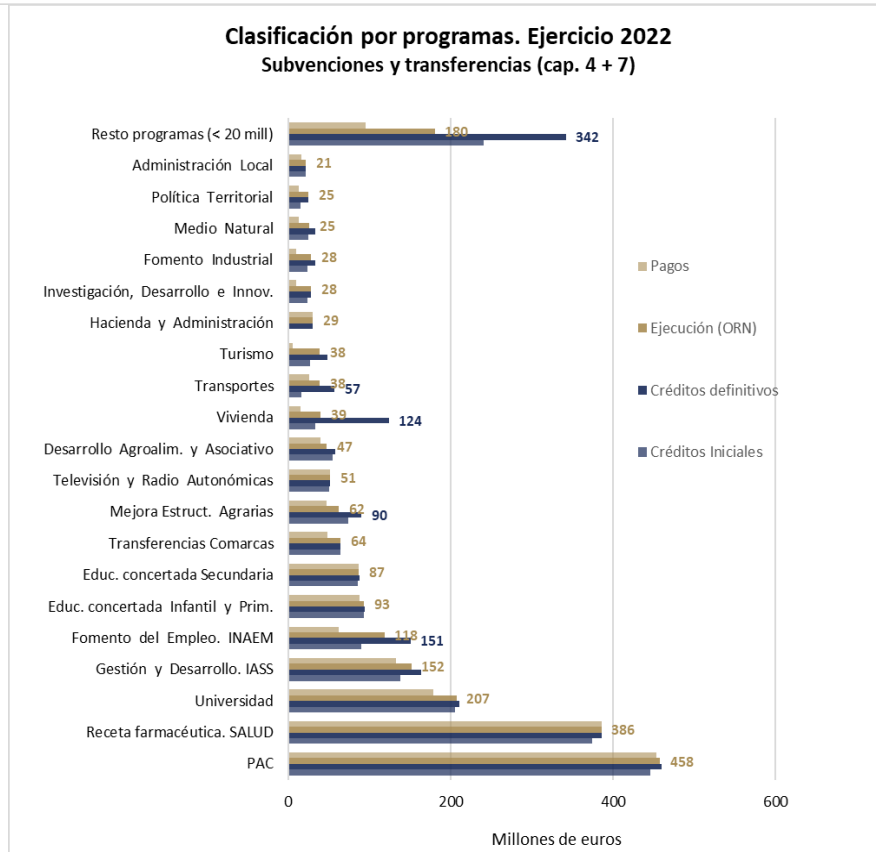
Clasificación por programas. Ejercicio 2022
Subvenciones y transferencias (cap. 4 + 7)

Resto programas (< 20 mill) 180 342
Administración Local 21
Política Territorial 25
Medio Natural 25
Fomento Industrial 28
Investigación, Desarrollo e Innov. 28
Hacienda y Administración 29
Turismo 38
Transportes 38 57
Vivienda 39 124
Desarrollo Agroalim. y Asociativo 47
Televisión y Radio Autonómicas 51
Mejora Estruct. Agrarias 62 90
Transferencias Comarcas 64
Educ. concertada Secundaria 87
Educ. concertada Infantil y Prim. 93
Fomento del Empleo. INAEM 118 151
Gestión y Desarrollo. IASS 152
Universidad 207
Receta farmacéutica. SALUD 386
PAC 458

0 200 400 600

Millones de euros

Pagos
Ejecución (ORN)
Créditos definitivos
Créditos Iniciales